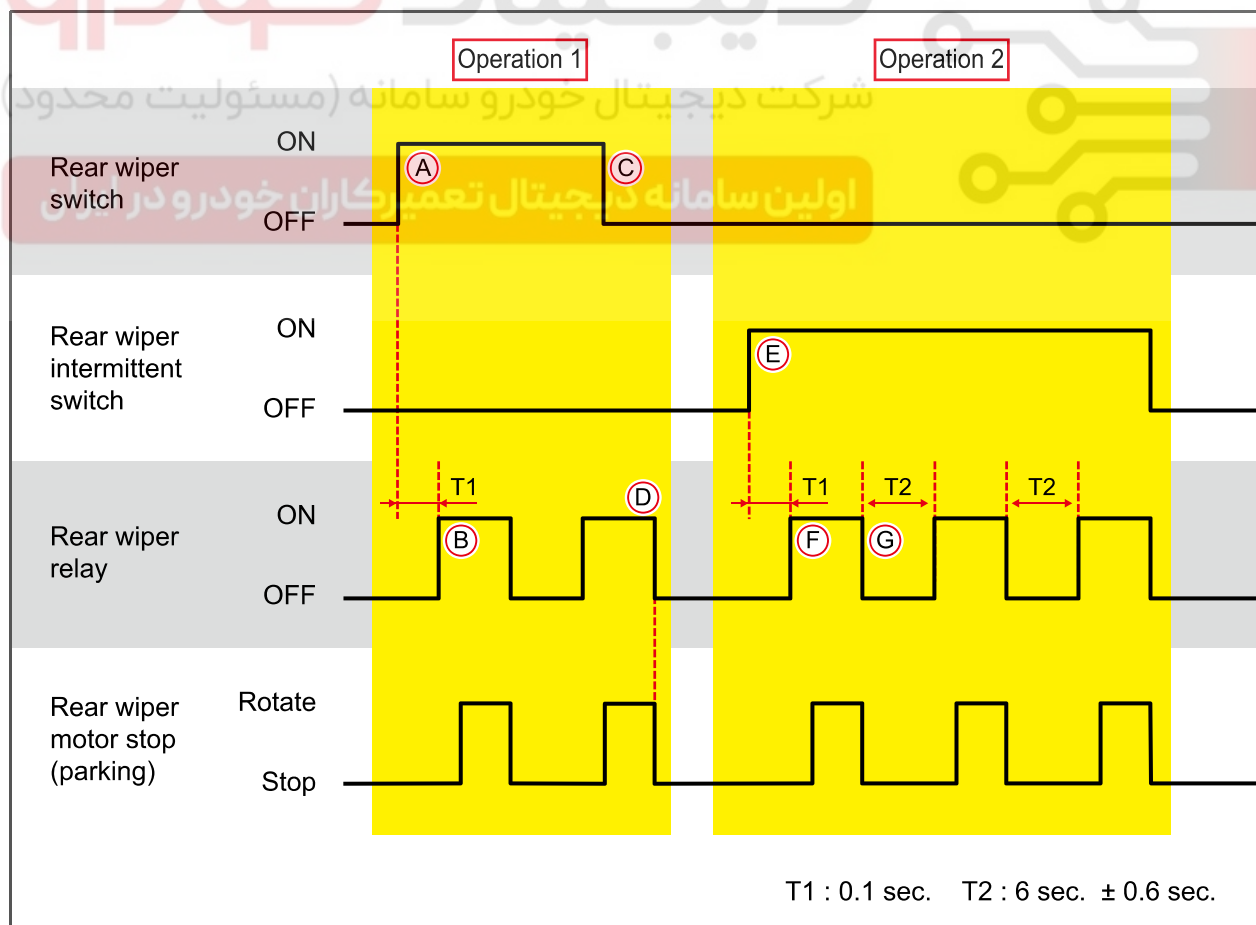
شرکت دیجیتال خودرو سامانه (مسئولیت محدود)
اولین سامانه دیجیتال تعمیرکاران خودرو در ایران

Operation 1

Operation 2

Rear wiper switch

ON

OFF

A

C

Rear wiper intermittent switch

ON

OFF

E

Rear wiper relay

ON

OFF

T1

B

D

T1

T2

T2

F

G

Rear wiper motor stop (parking)

Rotate

Stop

T1 : 0.1 sec.   T2 : 6 sec. ± 0.6 sec.